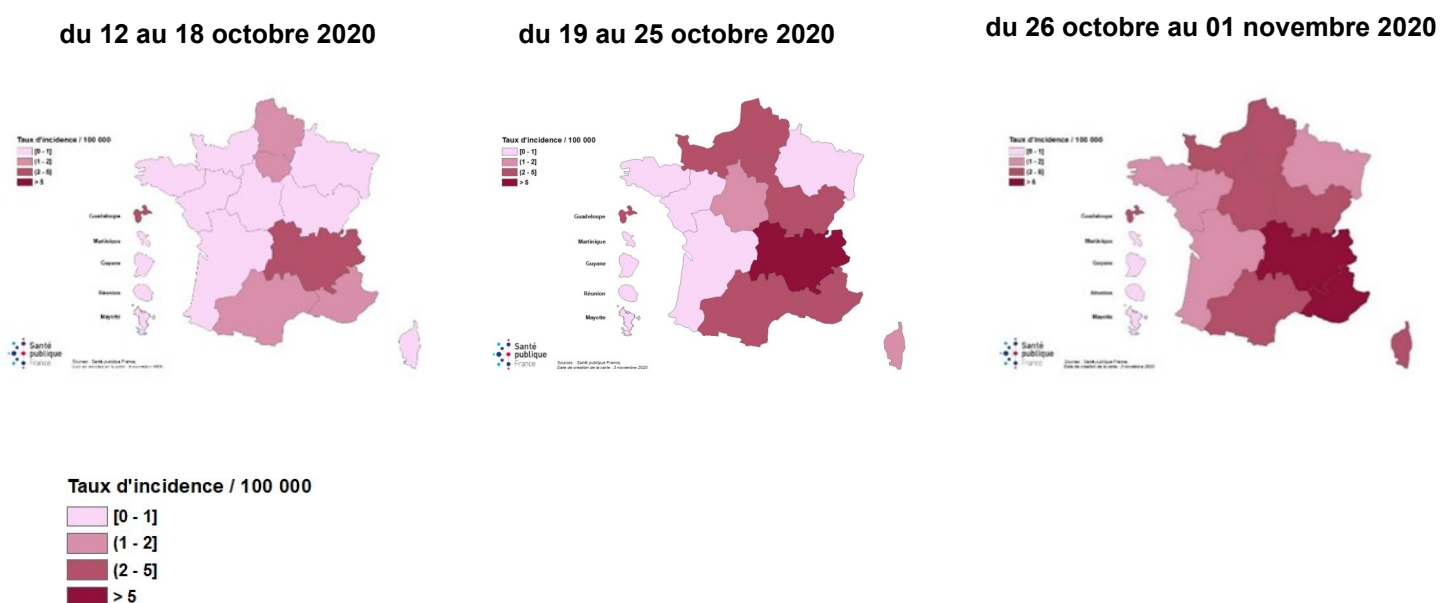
du 12 au 18 octobre 2020

Taux d'incidence / 100 000
[0 - 1]
(1 - 2]
(2 - 5]
> 5

Guadeloupe
Martinique
Guyane
Réunion
Mayotte

Santé publique France

Sources : Santé publique France, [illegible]

du 19 au 25 octobre 2020

Taux d'incidence / 100 000
[0 - 1]
(1 - 2]
(2 - 5]
> 5

Guadeloupe
Martinique
Guyane
Réunion
Mayotte

Santé publique France

Sources : Santé publique France, Date de création de la carte : 3 novembre 2020

du 26 octobre au 01 novembre 2020

Taux d'incidence / 100 000
[0 - 1]
(1 - 2]
(2 - 5]
> 5

Guadeloupe
Martinique
Guyane
Réunion
Mayotte

Santé publique France

Sources : Santé publique France, Date de création de la carte : 3 novembre 2020

Taux d'incidence / 100 000
[0 - 1]
(1 - 2]
(2 - 5]
> 5